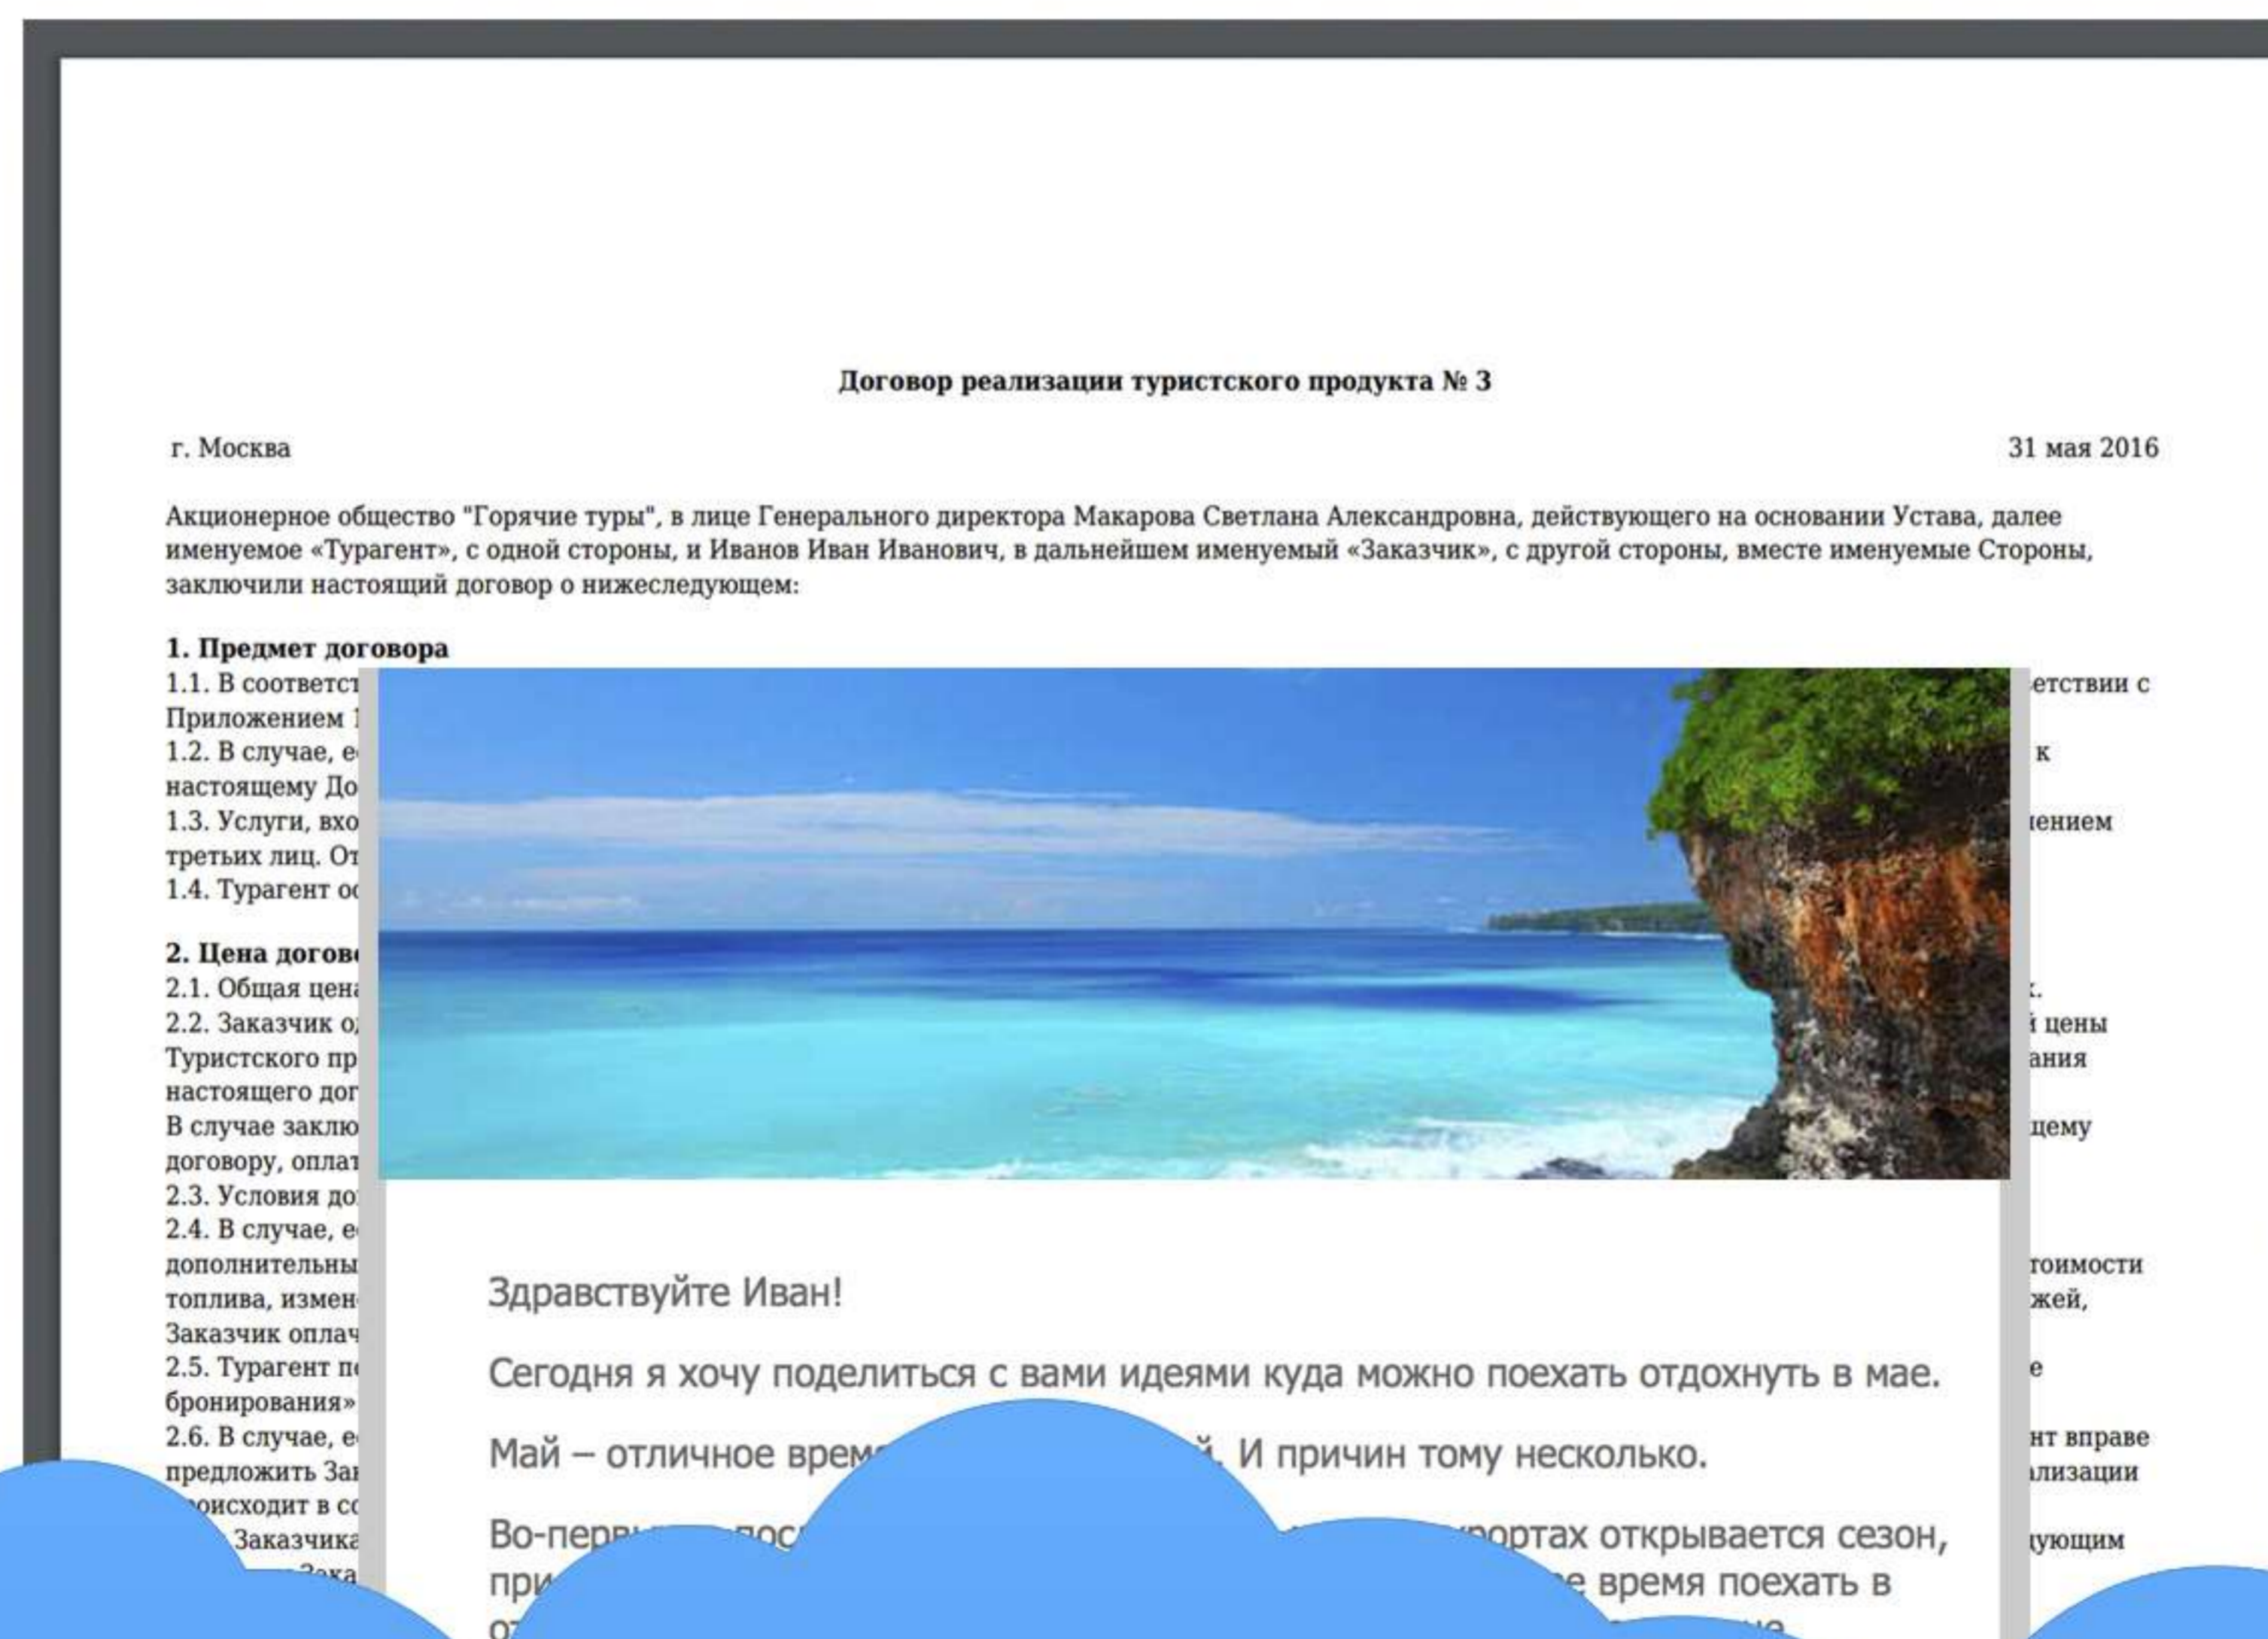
Договор реализации туристского продукта № 3

г. Москва

31 мая 2016

Акционерное общество "Горячие туры", в лице Генерального директора Макарова Светлана Александровна, действующего на основании Устава, далее именуемое «Турагент», с одной стороны, и Иванов Иван Иванович, в дальнейшем именуемый «Заказчик», с другой стороны, вместе именуемые Стороны, заключили настоящий договор о нижеследующем:

1. Предмет договора
1.1. В соответст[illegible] етствии с
Приложением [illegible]
1.2. В случае, е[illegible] к
настоящему До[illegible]
1.3. Услуги, вхо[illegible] ением
третьих лиц. От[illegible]
1.4. Турагент о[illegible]

2. Цена догов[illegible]
2.1. Общая цена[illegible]
2.2. Заказчик о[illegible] й цены
Туристского пр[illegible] ания
настоящего дог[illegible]
В случае заклю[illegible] щему
договору, оплат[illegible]
2.3. Условия до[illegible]
2.4. В случае, е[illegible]
дополнительны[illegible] тоимости
топлива, измен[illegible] жей,
Заказчик оплач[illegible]
2.5. Турагент п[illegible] е
бронирования»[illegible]
2.6. В случае, е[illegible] нт вправе
предложить За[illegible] ализации
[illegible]оисходит в с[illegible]
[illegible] Заказчика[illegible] дующим

Здравствуйте Иван!

Сегодня я хочу поделиться с вами идеями куда можно поехать отдохнуть в мае.

Май – отличное врем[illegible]. И причин тому несколько.

Во-пер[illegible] курортах открывается сезон,
при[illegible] е время поехать в
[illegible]